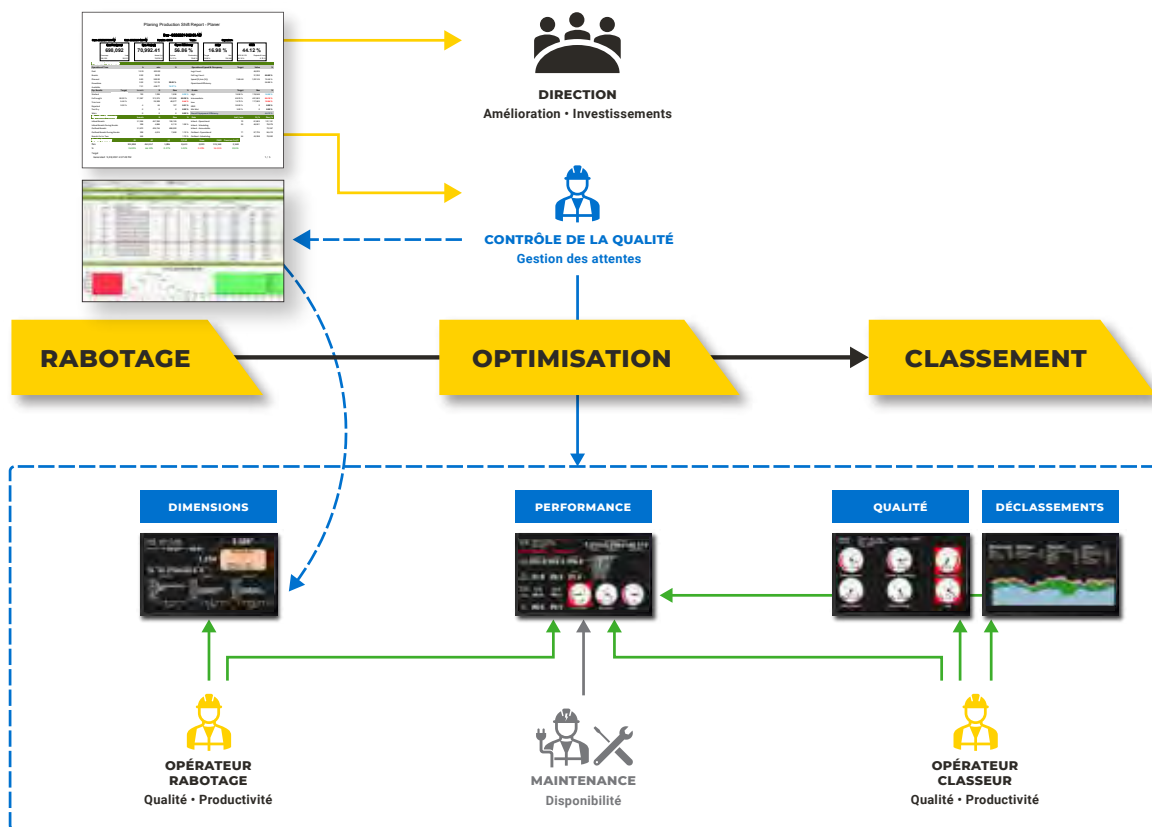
Planing Production Shift Report - Planer

698,092
70,992.41
56.86 %
16.98 %
44.12 %

DIRECTION
Amélioration • Investissements

CONTRÔLE DE LA QUALITÉ
Gestion des attentes

RABOTAGE

OPTIMISATION

CLASSEMENT

DIMENSIONS

PERFORMANCE

QUALITÉ

DÉCLASSEMENTS

OPÉRATEUR
RABOTAGE
Qualité • Productivité

MAINTENANCE
Disponibilité

OPÉRATEUR
CLASSEUR
Qualité • Productivité